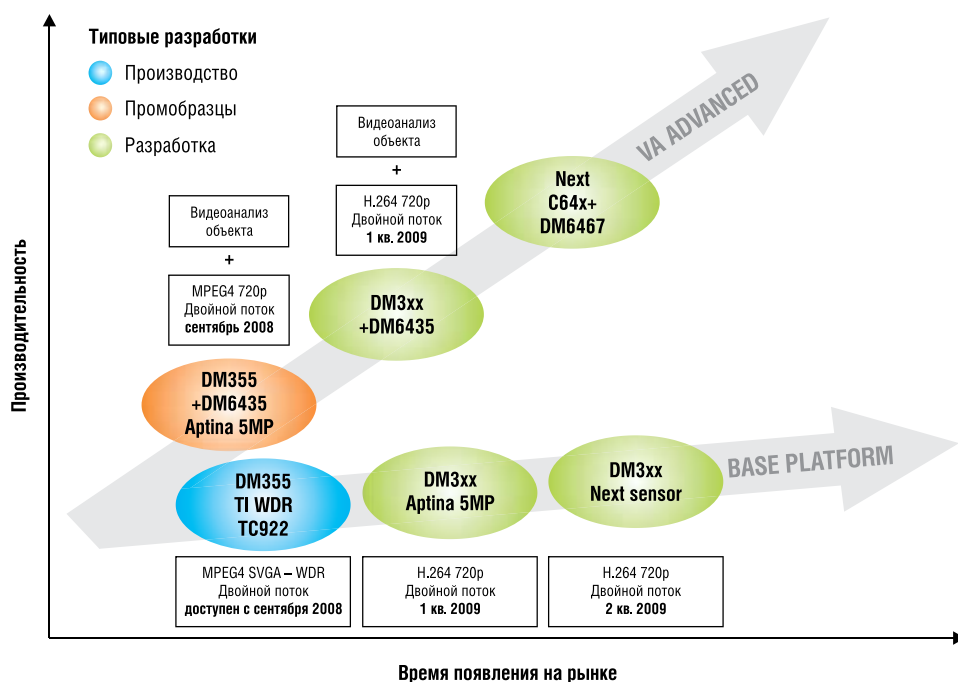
Типовые разработки

Производство

Промобразцы

Разработка

Производительность

VA ADVANCED

BASE PLATFORM

Видеоанализ объекта

+

H.264 720p
Двойной поток
1 кв. 2009

Next
C64x+
DM6467

Видеоанализ объекта

+

MPEG4 720p
Двойной поток
сентябрь 2008

DM3xx
+DM6435

DM355
+DM6435
Aptina 5MP

DM355
TI WDR
TC922

DM3xx
Aptina 5MP

DM3xx
Next sensor

MPEG4 SVGA – WDR
Двойной поток
доступен с сентября 2008

H.264 720p
Двойной поток
1 кв. 2009

H.264 720p
Двойной поток
2 кв. 2009

Время появления на рынке